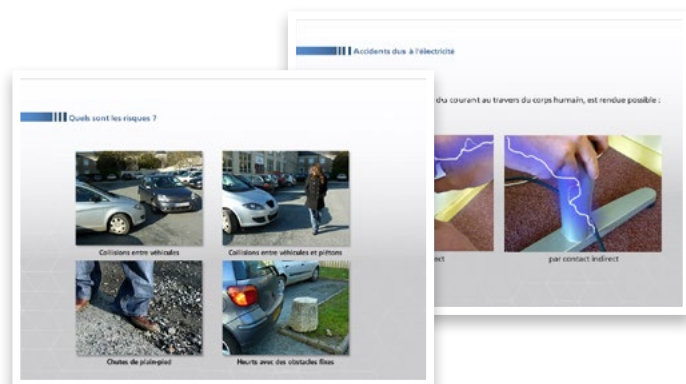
Accidents dus à l'électricité

du courant au travers du corps humain, est rendue possible :

irect

par contact indirect

Quels sont les risques ?

Collisions entre véhicules

Collisions entre véhicules et piétons

Chutes de plain-pied

Heurts avec des obstacles fixes